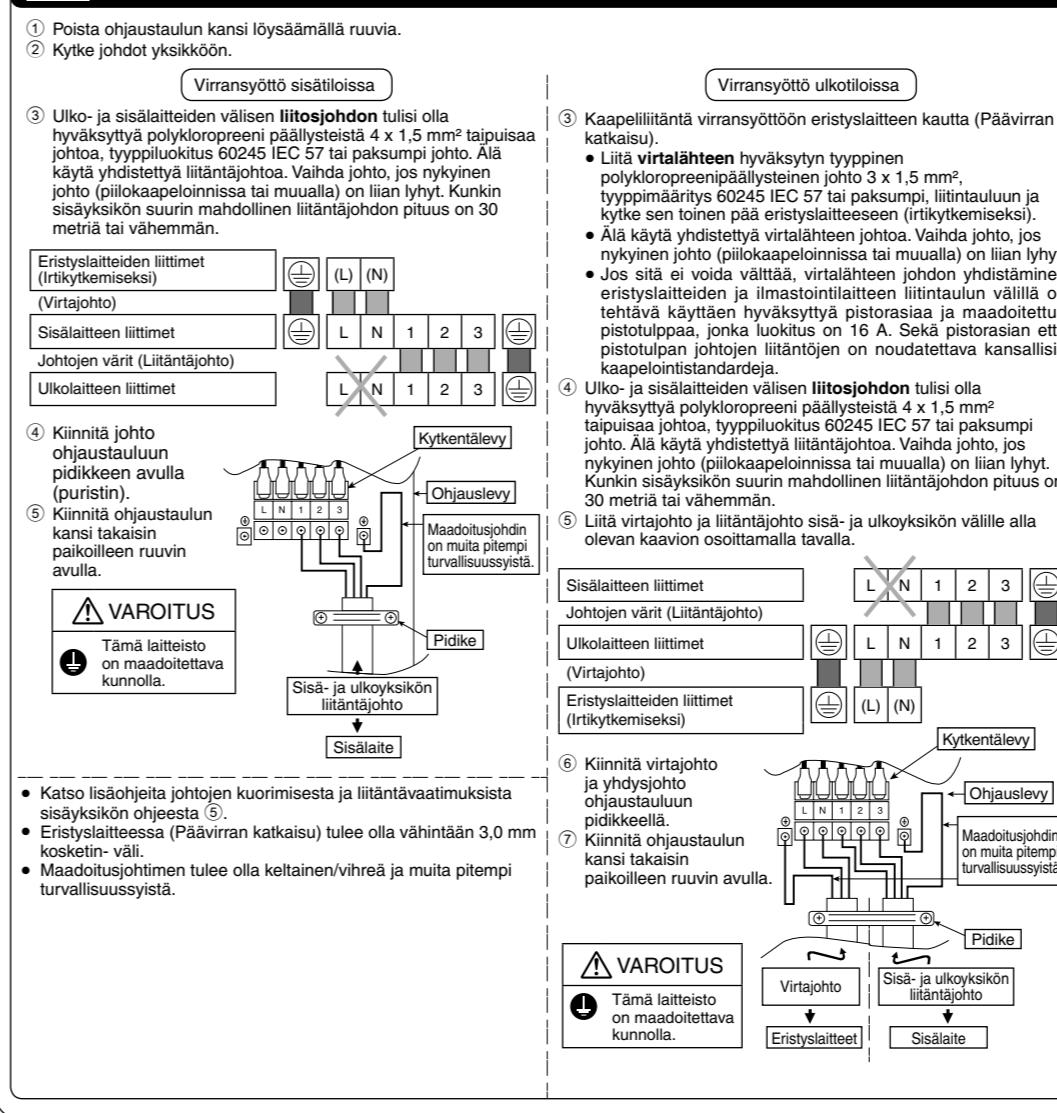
① Poista ohjaustaulun kansi löysäämällä ruuvia.
② Kytke johdot yksikköön.

Virransyöttö sisätiloissa

③ Ulko- ja sisälaitteiden välisen **liitosjohdon** tulisi olla hyväksyttyä polykloropreeni päällysteistä 4 x 1,5 mm² taipuisaa johtoa, tyyppiluokitus 60245 IEC 57 tai paksumpi johto. Älä käytä yhdistettyä liitäntäjohtoa. Vaihda johto, jos nykyinen johto (piilokaapeloinnissa tai muualla) on liian lyhyt. Kunkin sisäyksikön suurin mahdollinen liitäntäjohdon pituus on 30 metriä tai vähemmän.

Eristyslaitteiden liittimet (Irtikytkemiseksi)
(L) (N)
(Virtajohto)
Sisälaitteen liittimet
L N 1 2 3
Johtojen värit (Liitäntäjohto)
Ulkolaitteen liittimet
L N 1 2 3

④ Kiinnitä johto ohjaustauluun pidikkeen avulla (puristin).
⑤ Kiinnitä ohjaustaulun kansi takaisin paikoilleen ruuvin avulla.

Kytkentälevy
Ohjauslevy
L N 1 2 3
Maadoitusjohdin on muita pitempi turvallisuussyistä.
Pidike
Sisä- ja ulkoyksikön liitäntäjohto
Sisälaite

VAROITUS
Tämä laitteisto on maadoitettava kunnolla.

Virransyöttö ulkotiloissa

③ Kaapeliliitäntä virransyöttöön eristyslaitteen kautta (Päävirran katkaisu).
• Liitä **virtalähteen** hyväksytyn tyyppinen polykloropreenipäällysteinen johto 3 x 1,5 mm², tyyppimääritys 60245 IEC 57 tai paksumpi, liitintauluun ja kytke sen toinen pää eristyslaitteeseen (irtikytkemiseksi).
• Älä käytä yhdistettyä virtalähteen johtoa. Vaihda johto, jos nykyinen johto (piilokaapeloinnissa tai muualla) on liian lyhy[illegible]
• Jos sitä ei voida välttää, virtalähteen johdon yhdistämine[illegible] eristyslaitteiden ja ilmastointilaitteen liitintaulun välillä o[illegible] tehtävä käyttäen hyväksyttyä pistorasiaa ja maadoitettu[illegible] pistotulppaa, jonka luokitus on 16 A. Sekä pistorasian ett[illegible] pistotulpan johtojen liitäntöjen on noudatettava kansallisi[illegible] kaapelointistandardeja.
④ Ulko- ja sisälaitteiden välisen **liitosjohdon** tulisi olla hyväksyttyä polykloropreeni päällysteistä 4 x 1,5 mm² taipuisaa johtoa, tyyppiluokitus 60245 IEC 57 tai paksumpi johto. Älä käytä yhdistettyä liitäntäjohtoa. Vaihda johto, jos nykyinen johto (piilokaapeloinnissa tai muualla) on liian lyhyt. Kunkin sisäyksikön suurin mahdollinen liitäntäjohdon pituus o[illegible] 30 metriä tai vähemmän.
⑤ Liitä virtajohto ja liitäntäjohto sisä- ja ulkoyksikön välille alla olevan kaavion osoittamalla tavalla.

Sisälaitteen liittimet
L N 1 2 3
Johtojen värit (Liitäntäjohto)
Ulkolaitteen liittimet
L N 1 2 3
(Virtajohto)
Eristyslaitteiden liittimet (Irtikytkemiseksi)
(L) (N)

⑥ Kiinnitä virtajohto ja yhdysjohto ohjaustauluun pidikkeellä.
⑦ Kiinnitä ohjaustaulun kansi takaisin paikoilleen ruuvin avulla.

Kytkentälevy
Ohjauslevy
L N 1 2 3
Maadoitusjohdin on muita pitemp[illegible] turvallisuussyistä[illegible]
Pidike
Virtajohto
Eristyslaitteet
Sisä- ja ulkoyksikön liitäntäjohto
Sisälaite

VAROITUS
Tämä laitteisto on maadoitettava kunnolla.

• Katso lisäohjeita johtojen kuorimisesta ja liitäntävaatimuksista sisäyksikön ohjeesta ⑤.
• Eristyslaitteessa (Päävirran katkaisu) tulee olla vähintään 3,0 mm kosketin- väli.
• Maadoitusjohtimen tulee olla keltainen/vihreä ja muita pitempi turvallisuussyistä.